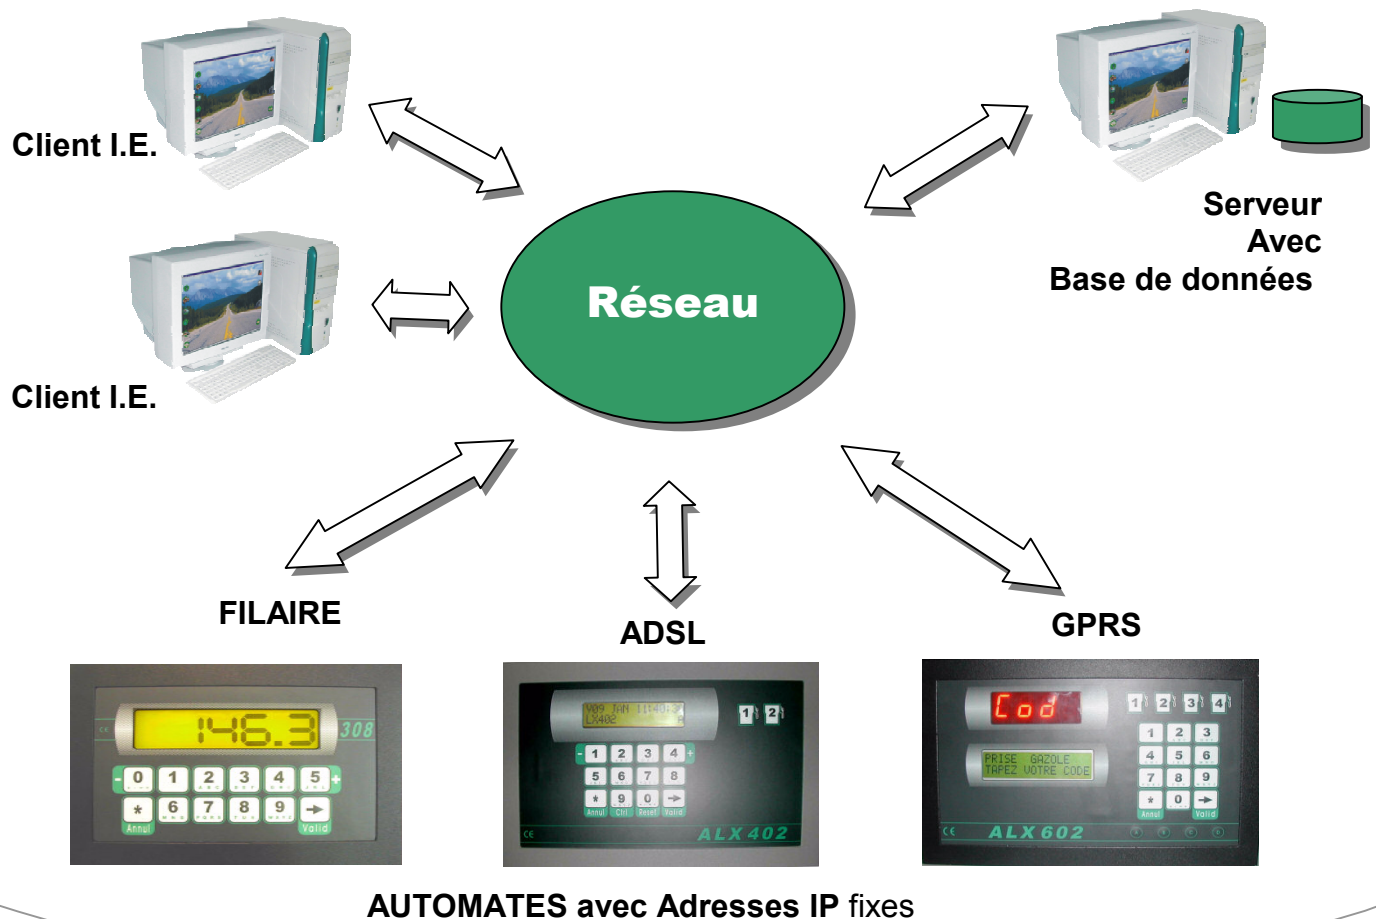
Client I.E.

Client I.E.

Réseau

Serveur
Avec
Base de données

FILAIRE

ADSL

GPRS

146.3
308
0 1 2 3 4 5
* 6 7 8 9 →
Annul Valid

V09 JAN 11:40
LX402
1 2
1 2 3 4
5 6 7 8
* 9 0 →
Annul Ctrl Reset Valid
ALX 402

Cod
1 2 3 4
PRISE GAZOLE
TAPEZ VOTRE CODE
1 2 3
4 5 6
7 8 9
* 0 →
Annul Valid
ALX 602

AUTOMATES avec Adresses IP fixes